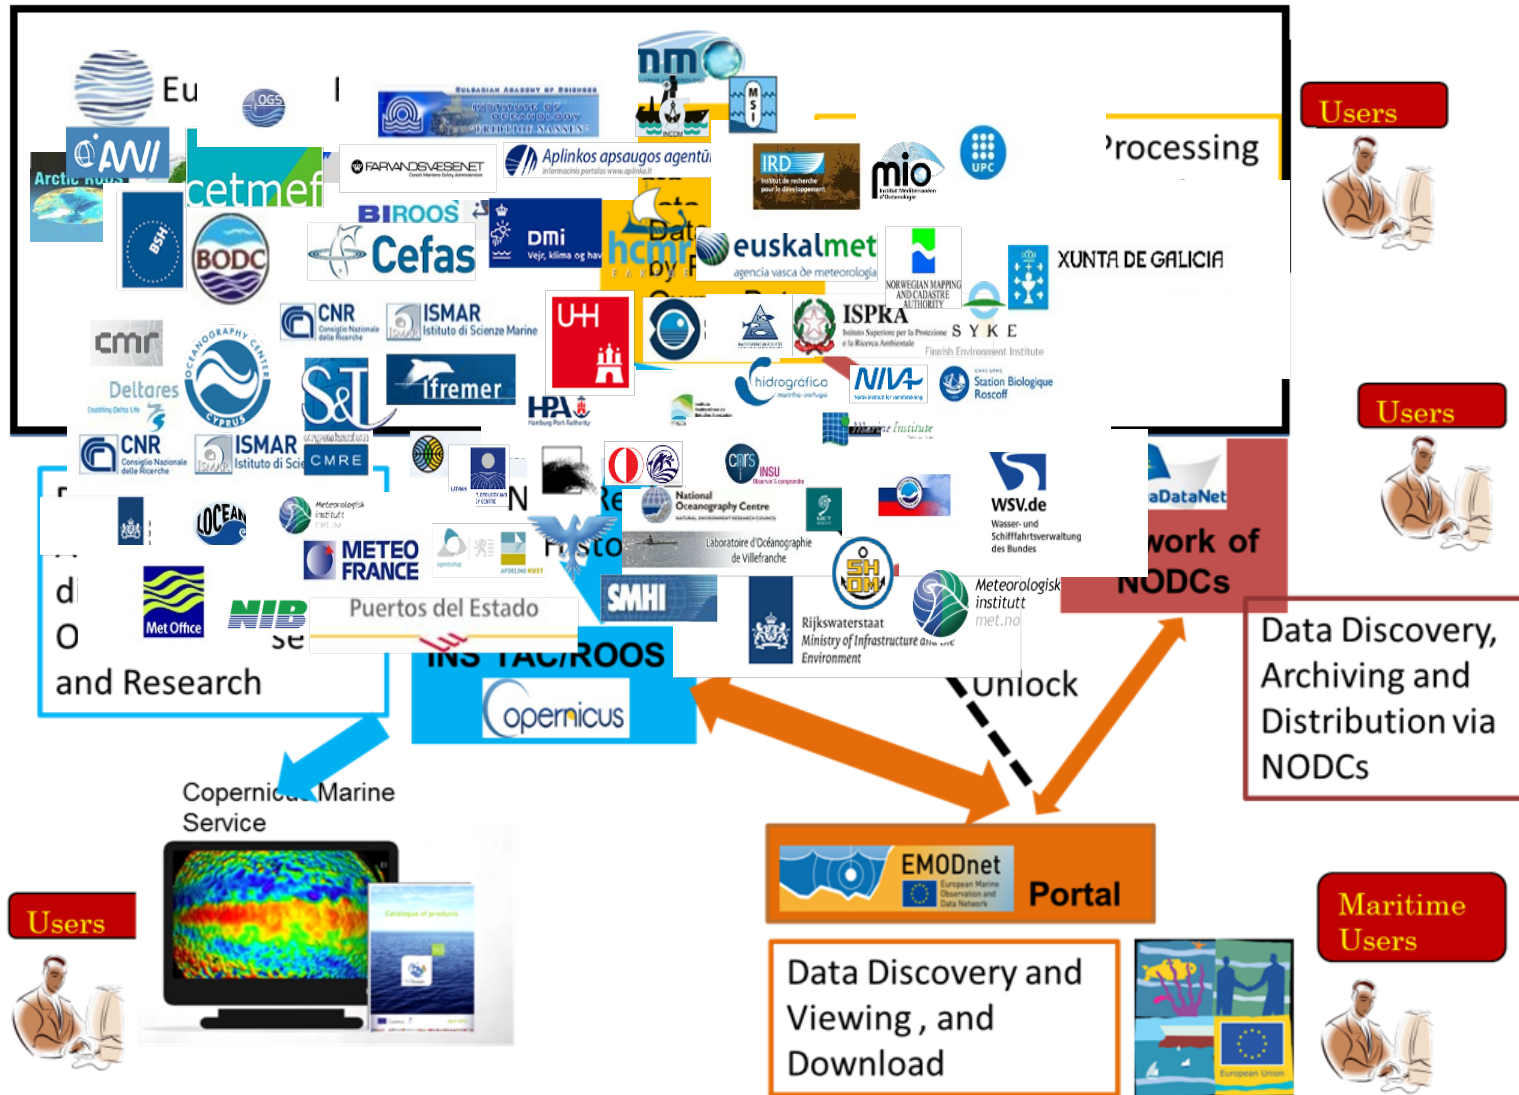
Eu

OGS

BULGARIAN ACADEMY OF SCIENCES INSTITUTE OF OCEANOLOGY "FRIDTJOF NANSEN"

nmo

MSI

Users

AWI

Arctic ROOS

cetmef

FARVANDSVÆSENET

Aplinkos apsaugos agentūra

IRD

mio

UPC

Processing

BIROOS

Cefas

DMI

hcmr

euskalmet

NORWEGIAN MAPPING AND CADASTRE AUTHORITY

XUNTA DE GALICIA

BSH

BODC

CNR

ISMAR Istituto di Scienze Marine

UH

ISPRA

SYKE

Finnish Environment Institute

cmr

Deltares

OCEANOGRAPHY CENTER CYPRUS

S&T

Ifremer

HPA

hidrográfico

NIVA

Station Biologique Roscoff

Users

CNR

ISMAR

CMRE

Marine Institute

CNRS INSU

National Oceanography Centre

WSV.de Wasser- und Schifffahrtsverwaltung des Bundes

SeaDataNet

Network of NODCs

LOCEAN

Meteorologisk institutt

METEO FRANCE

Laboratoire d'Océanographie de Villefranche

and Research

Met Office

NIB

Puertos del Estado

SMHI

SHOM

Rijkswaterstaat Ministry of Infrastructure and the Environment

Meteorologisk institutt met.no

Data Discovery, Archiving and Distribution via NODCs

INS TAC/ROOS

opernicus

Unlock

Copernicus Marine Service

EMODnet

Portal

Users

Maritime Users

Data Discovery and Viewing, and Download

European Union